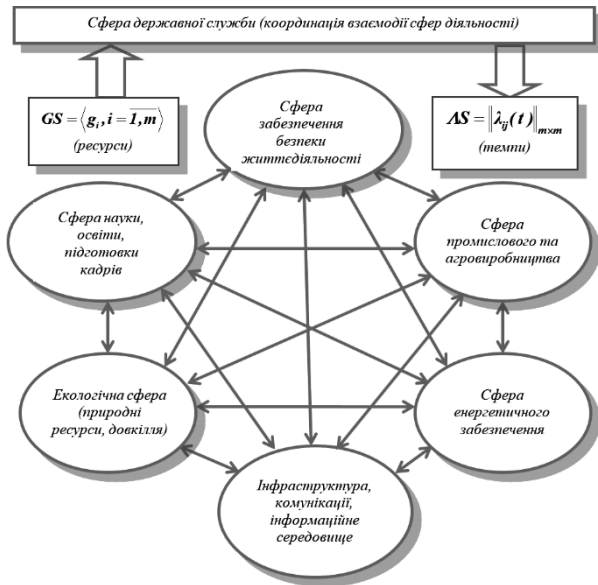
Сфера державної служби (координація взаємодії сфер діяльності)

$GS = \langle g_i, i = \overline{1,m} \rangle$
(ресурси)

$\Lambda S = \| \lambda_{ij}(t) \|_{m \times m}$
(темпи)

Сфера забезпечення безпеки життєдіяльності

Сфера науки, освіти, підготовки кадрів

Сфера промислового та агровиробництва

Екологічна сфера (природні ресурси, довкілля)

Сфера енергетичного забезпечення

Інфраструктура, комунікації, інформаційне середовище